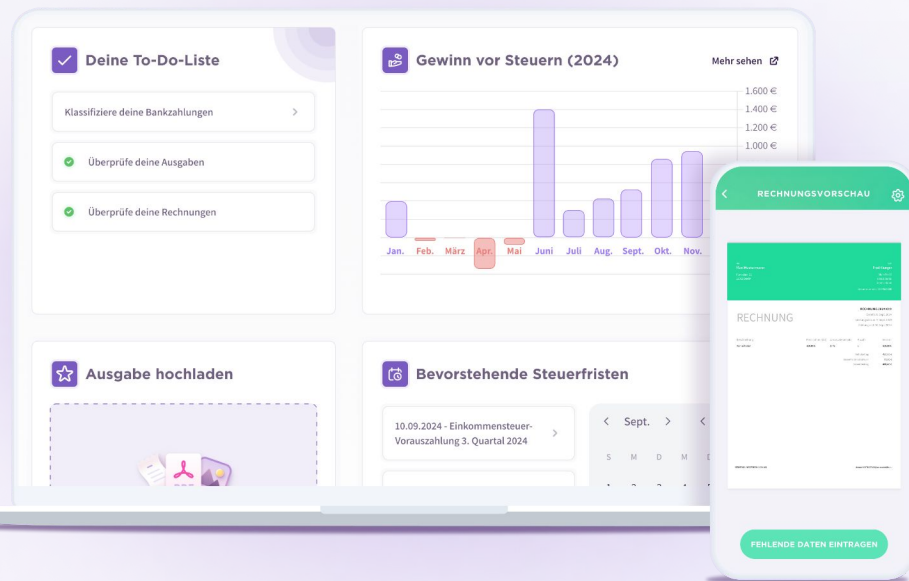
Deine To-Do-Liste

Klassifiziere deine Bankzahlungen

Überprüfe deine Ausgaben

Überprüfe deine Rechnungen

Gewinn vor Steuern (2024)

Mehr sehen

1.600 €
1.400 €
1.200 €
1.000 €

Jan. Feb. März Apr. Mai Juni Juli Aug. Sept. Okt. Nov.

RECHNUNGSVORSCHAU

RECHNUNG

Ausgabe hochladen

Bevorstehende Steuerfristen

10.09.2024 - Einkommensteuer-Vorauszahlung 3. Quartal 2024

Sept.

S M D M D

FEHLENDE DATEN EINTRAGEN